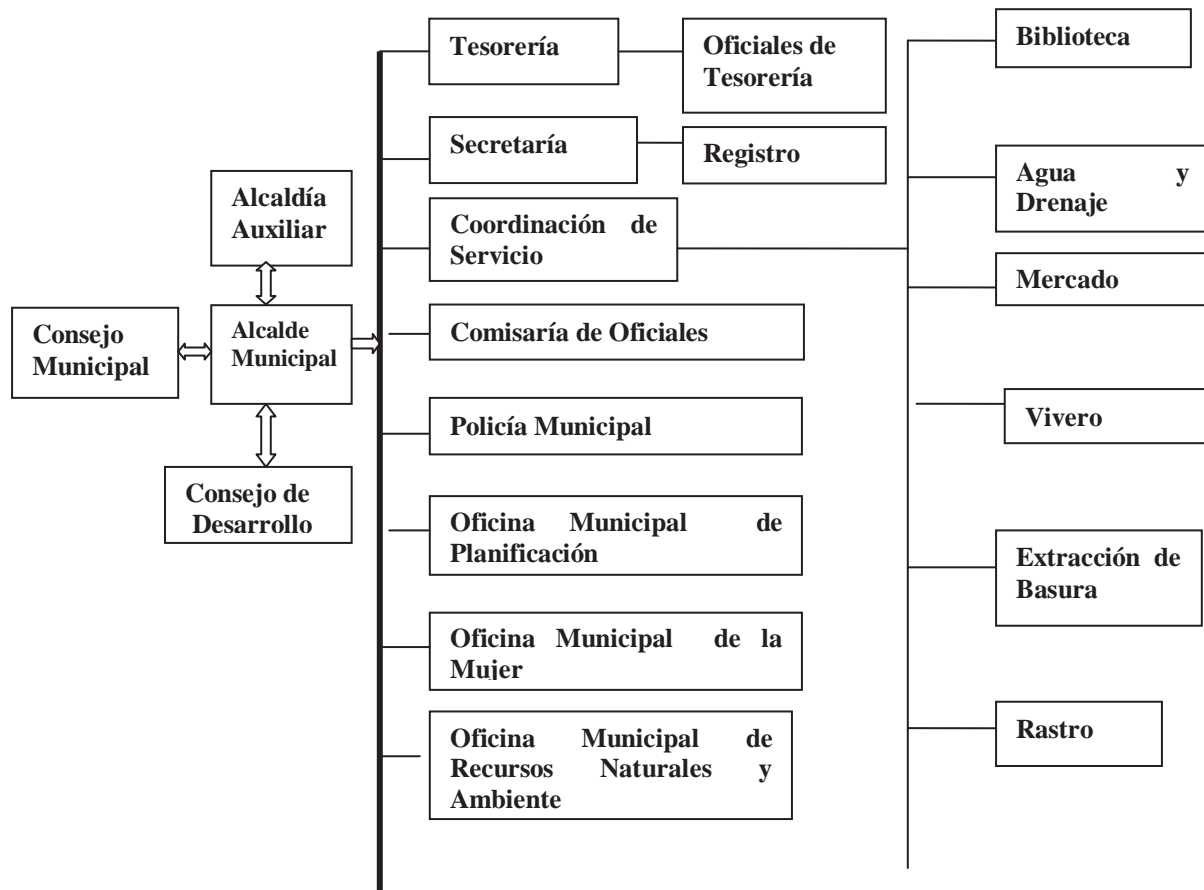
Alcaldía Auxiliar

Consejo Municipal

Alcalde Municipal

Consejo de Desarrollo

Tesorería

Oficiales de Tesorería

Secretaría

Registro

Coordinación de Servicio

Comisaría de Oficiales

Policía Municipal

Oficina Municipal de Planificación

Oficina Municipal de la Mujer

Oficina Municipal de Recursos Naturales y Ambiente

Biblioteca

Agua y Drenaje

Mercado

Vivero

Extracción de Basura

Rastro